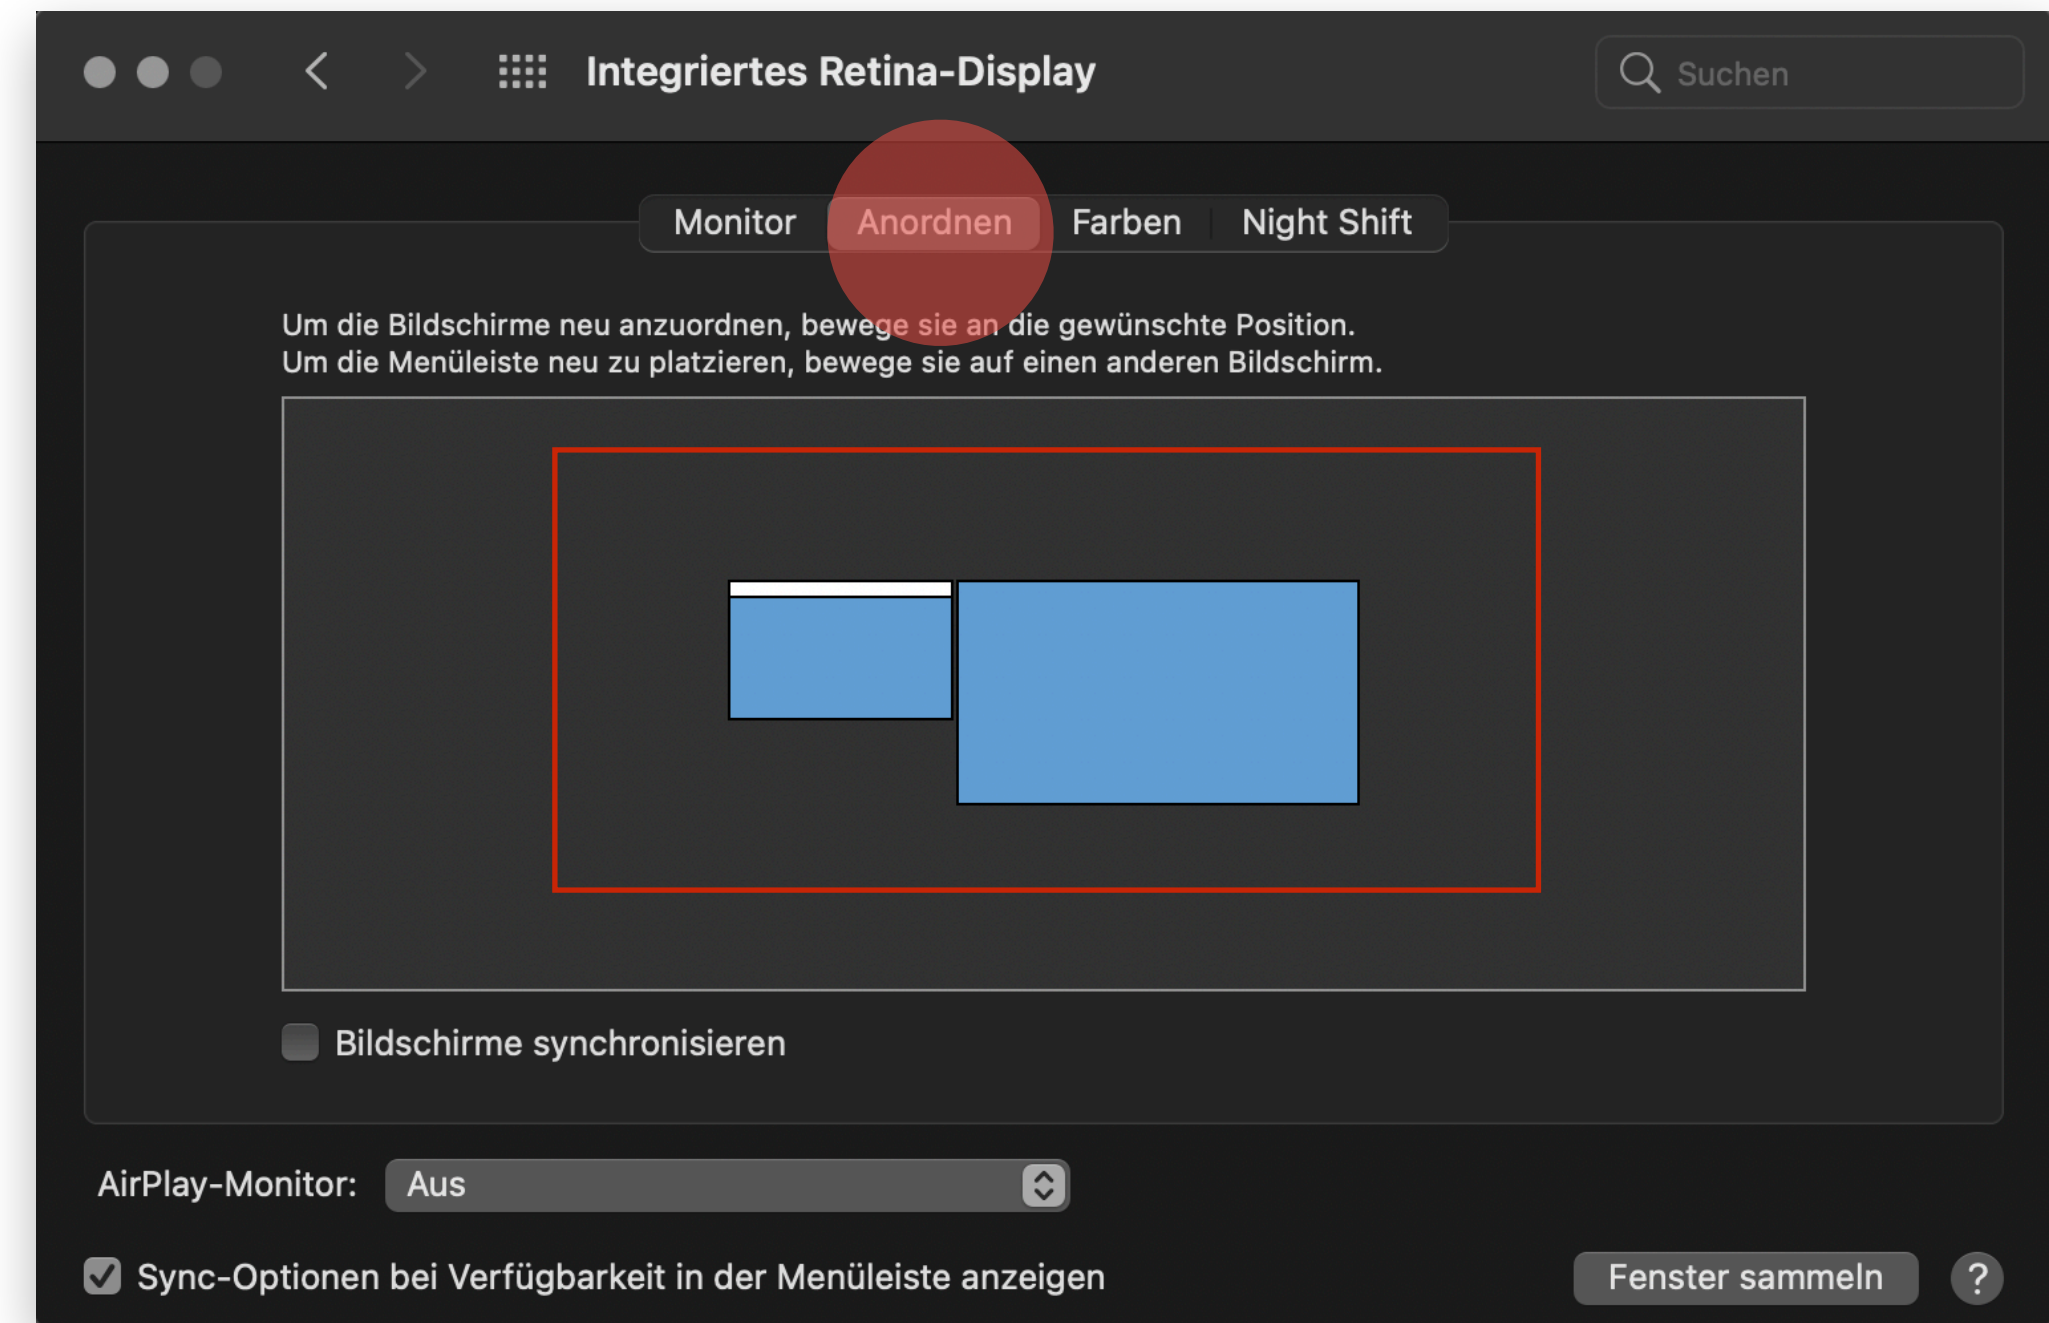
Integriertes Retina-Display

Suchen

Monitor Anordnen Farben Night Shift

Um die Bildschirme neu anzuordnen, bewege sie an die gewünschte Position.
Um die Menüleiste neu zu platzieren, bewege sie auf einen anderen Bildschirm.

Bildschirme synchronisieren

AirPlay-Monitor: Aus

Sync-Optionen bei Verfügbarkeit in der Menüleiste anzeigen

Fenster sammeln

?